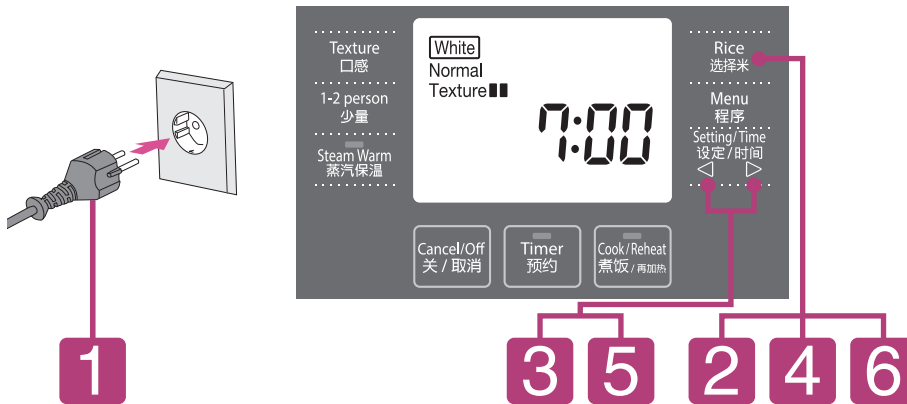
Texture
口感

1-2 person
少量

Steam Warm
蒸汽保温

White
Normal
Texture

7:00

Rice
选择米

Menu
程序

Setting/Time
设定/时间
◁ ▷

Cancel/Off
关 / 取消

Timer
预约

Cook/Reheat
煮饭 / 再加热

1

3 5

2 4 6